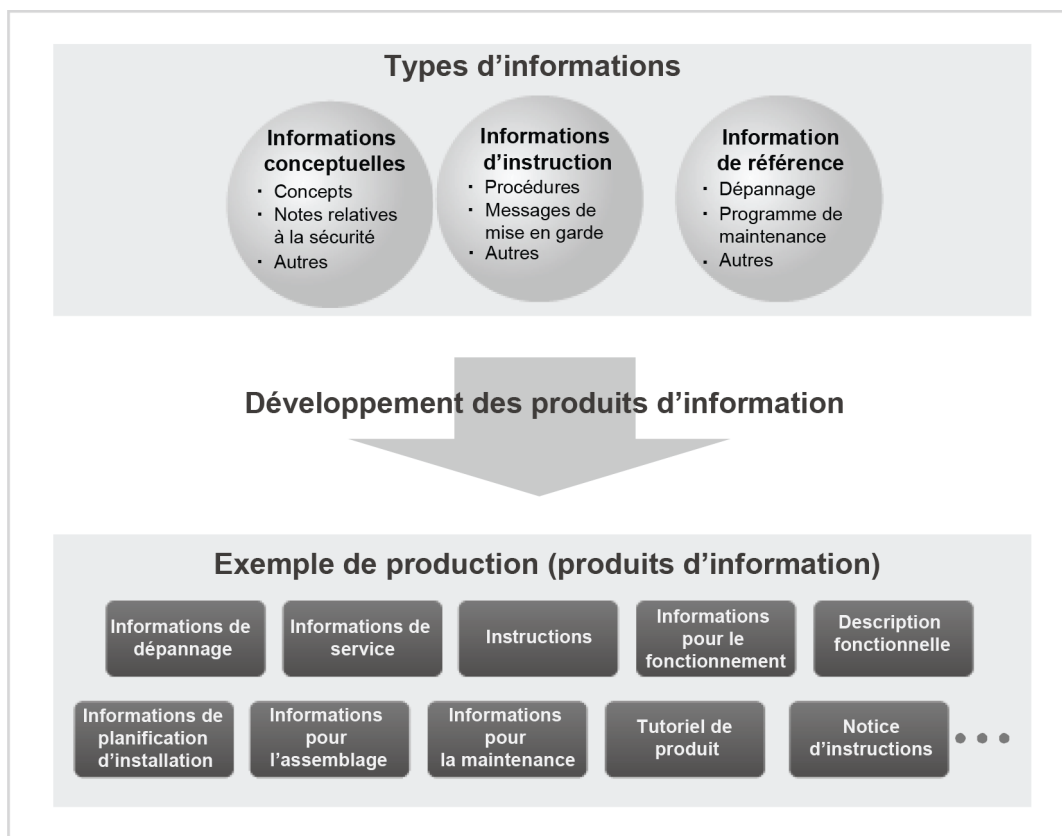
Types d’informations

Informations conceptuelles
・ Concepts
・ Notes relatives à la sécurité
・ Autres

Informations d’instruction
・ Procédures
・ Messages de mise en garde
・ Autres

Information de référence
・ Dépannage
・ Programme de maintenance
・ Autres

Développement des produits d’information

Exemple de production (produits d’information)

Informations de dépannage

Informations de service

Instructions

Informations pour le fonctionnement

Description fonctionnelle

Informations de planification d’installation

Informations pour l’assemblage

Informations pour la maintenance

Tutoriel de produit

Notice d’instructions

• • •